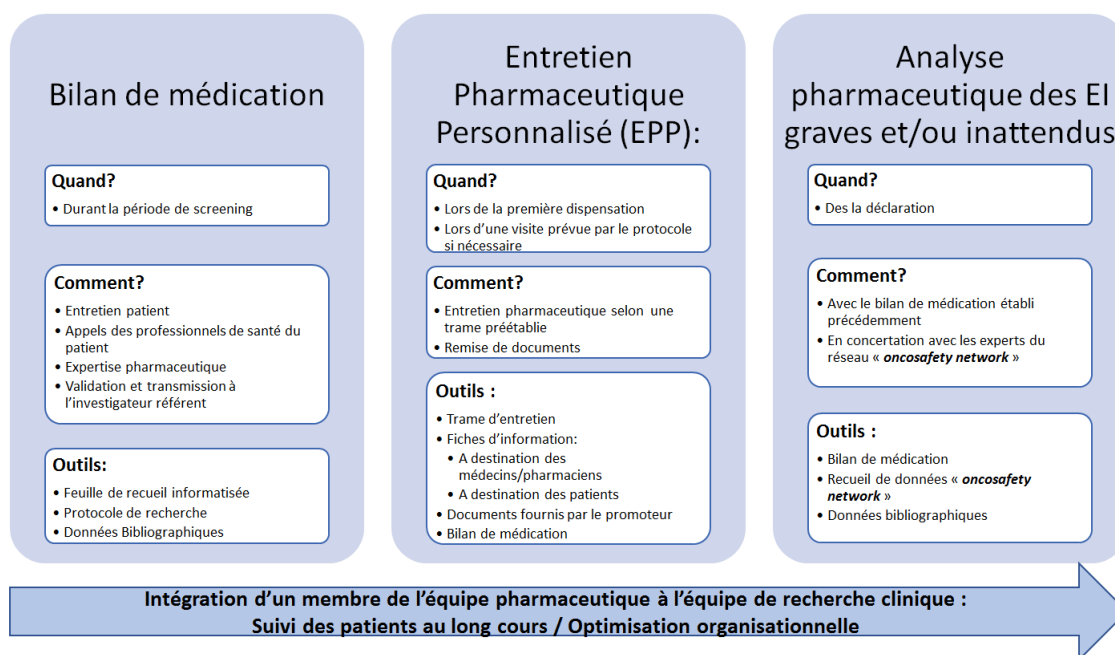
Bilan de médication

Quand?
• Durant la période de screening

Comment?
• Entretien patient
• Appels des professionnels de santé du patient
• Expertise pharmaceutique
• Validation et transmission à l'investigateur référent

Outils:
• Feuille de recueil informatisée
• Protocole de recherche
• Données Bibliographiques

Entretien Pharmaceutique Personnalisé (EPP):

Quand?
• Lors de la première dispensation
• Lors d'une visite prévue par le protocole si nécessaire

Comment?
• Entretien pharmaceutique selon une trame préétablie
• Remise de documents

Outils :
• Trame d'entretien
• Fiches d'information:
• A destination des médecins/pharmaciens
• A destination des patients
• Documents fournis par le promoteur
• Bilan de médication

Analyse pharmaceutique des EI graves et/ou inattendus

Quand?
• Des la déclaration

Comment?
• Avec le bilan de médication établi précédemment
• En concertation avec les experts du réseau « oncosafety network »

Outils :
• Bilan de médication
• Recueil de données « oncosafety network »
• Données bibliographiques

Intégration d'un membre de l'équipe pharmaceutique à l'équipe de recherche clinique :
Suivi des patients au long cours / Optimisation organisationnelle